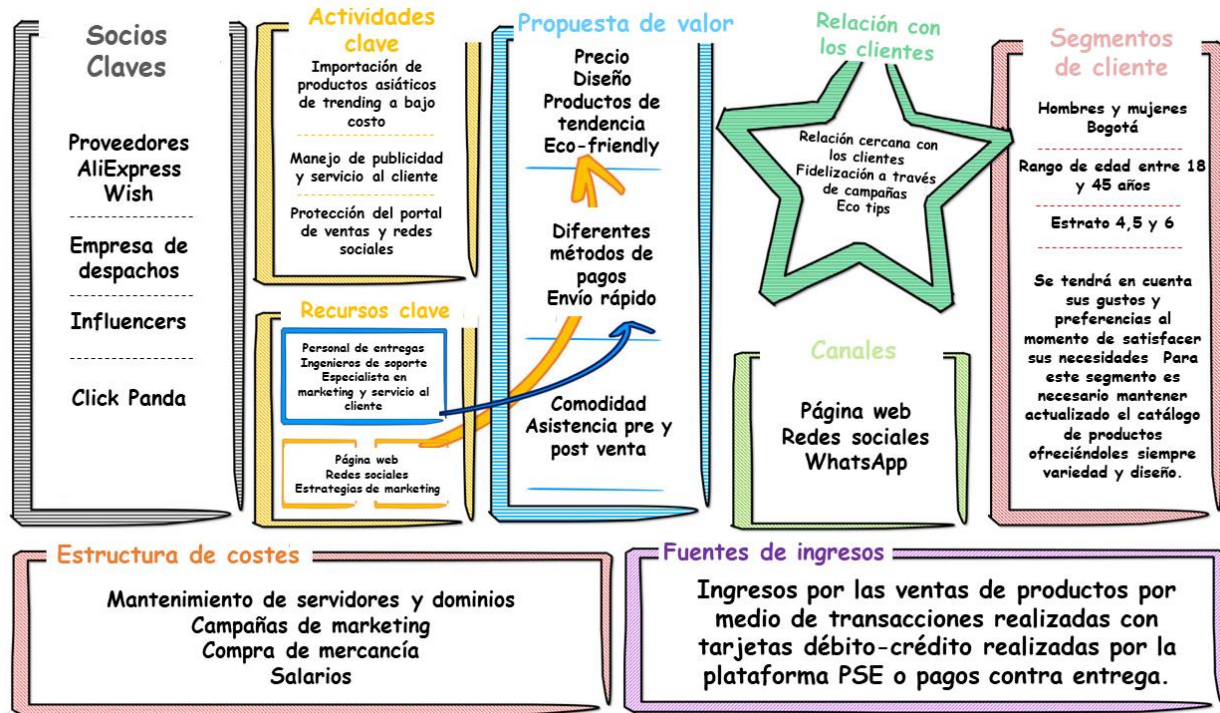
Socios Claves

Proveedores
AliExpress
Wish

Empresa de despachos

Influencers

Click Panda

Actividades clave

Importación de productos asiáticos de trending a bajo costo

Manejo de publicidad y servicio al cliente

Protección del portal de ventas y redes sociales

Recursos clave

Personal de entregas
Ingenieros de soporte
Especialista en marketing y servicio al cliente

Página web
Redes sociales
Estrategias de marketing

Propuesta de valor

Precio
Diseño
Productos de tendencia
Eco-friendly

Diferentes métodos de pagos
Envío rápido

Comodidad
Asistencia pre y post venta

Relación con los clientes

Relación cercana con los clientes
Fidelización a través de campañas
Eco tips

Canales

Página web
Redes sociales
WhatsApp

Segmentos de cliente

Hombres y mujeres Bogotá

Rango de edad entre 18 y 45 años

Estrato 4,5 y 6

Se tendrá en cuenta sus gustos y preferencias al momento de satisfacer sus necesidades Para este segmento es necesario mantener actualizado el catálogo de productos ofreciéndoles siempre variedad y diseño.

Estructura de costes

Mantenimiento de servidores y dominios
Campañas de marketing
Compra de mercancía
Salarios

Fuentes de ingresos

Ingresos por las ventas de productos por medio de transacciones realizadas con tarjetas débito-crédito realizadas por la plataforma PSE o pagos contra entrega.